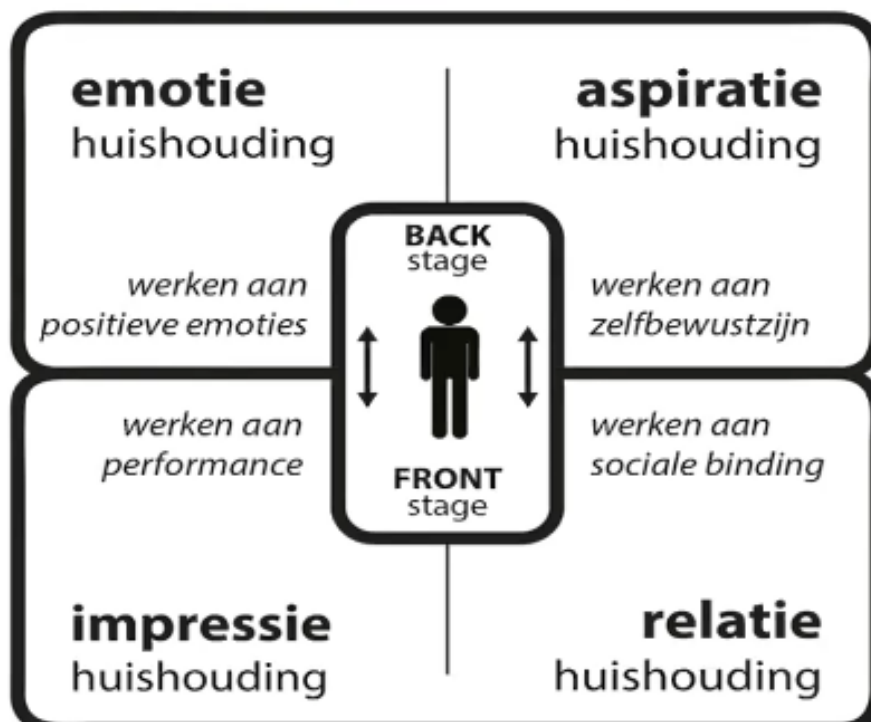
emotie
huishouding

aspiratie
huishouding

BACK
stage

werken aan
positieve emoties

werken aan
zelfbewustzijn

werken aan
performance

werken aan
sociale binding

FRONT
stage

impressie
huishouding

relatie
huishouding